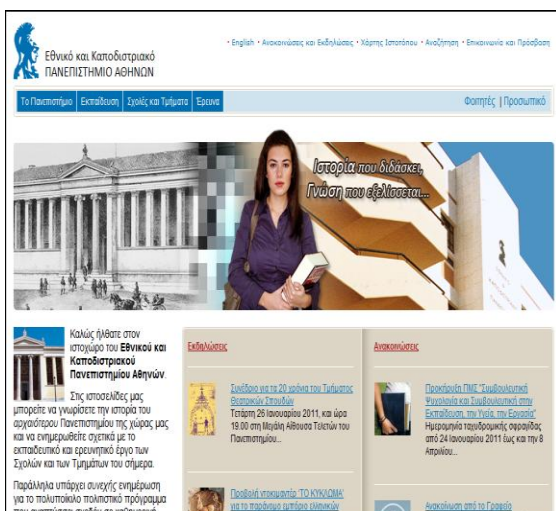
Εθνικό και Καποδιστριακό ΠΑΝΕΠΙΣΤΗΜΙΟ ΑΘΗΝΩΝ

• English • Ανακοινώσεις και Εκδηλώσεις • Χάρτης Ιστοτόπου • Αναζήτηση • Επικοινωνία και Πρόσβαση

Το Πανεπιστήμιο | Εκπαίδευση | Σχολές και Τμήματα | Έρευνα

Φοιτητές | Προσωπικό

Ιστορία που διδάσκει, Γνώση που εξελίσσεται...

Καλώς ήλθατε στον ιστοχώρο του Εθνικού και Καποδιστριακού Πανεπιστημίου Αθηνών.

Στις ιστοσελίδες μας μπορείτε να γνωρίσετε την ιστορία του αρχαιότερου Πανεπιστημίου της χώρας μας και να ενημερωθείτε σχετικά με το εκπαιδευτικό και ερευνητικό έργο των Σχολών και των Τμημάτων του σήμερα.

Παράλληλα υπάρχει συνεχής ενημέρωση για το πολυποίκιλο πολιτιστικό πρόγραμμα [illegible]

Εκδηλώσεις

Συνέδριο για τα 20 χρόνια του Τμήματος Θεατρικών Σπουδών
Τετάρτη 26 Ιανουαρίου 2011, και ώρα 19.00 στη Μεγάλη Αίθουσα Τελετών του Πανεπιστημίου...

Προβολή ντοκιμαντέρ "ΤΟ ΚΥΚΛΩΜΑ" για το παράνομο εμπόριο ελληνικών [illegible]

Ανακοινώσεις

Προκήρυξη ΠΜΣ "Συμβουλευτική Ψυχολογία και Συμβουλευτική στην Εκπαίδευση, την Υγεία, την Εργασία"
Ημερομηνία ταχυδρομικής σφραγίδας από 24 Ιανουαρίου 2011 έως και την 8 Απριλίου...

Ανακοίνωση από το Γραφείο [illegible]